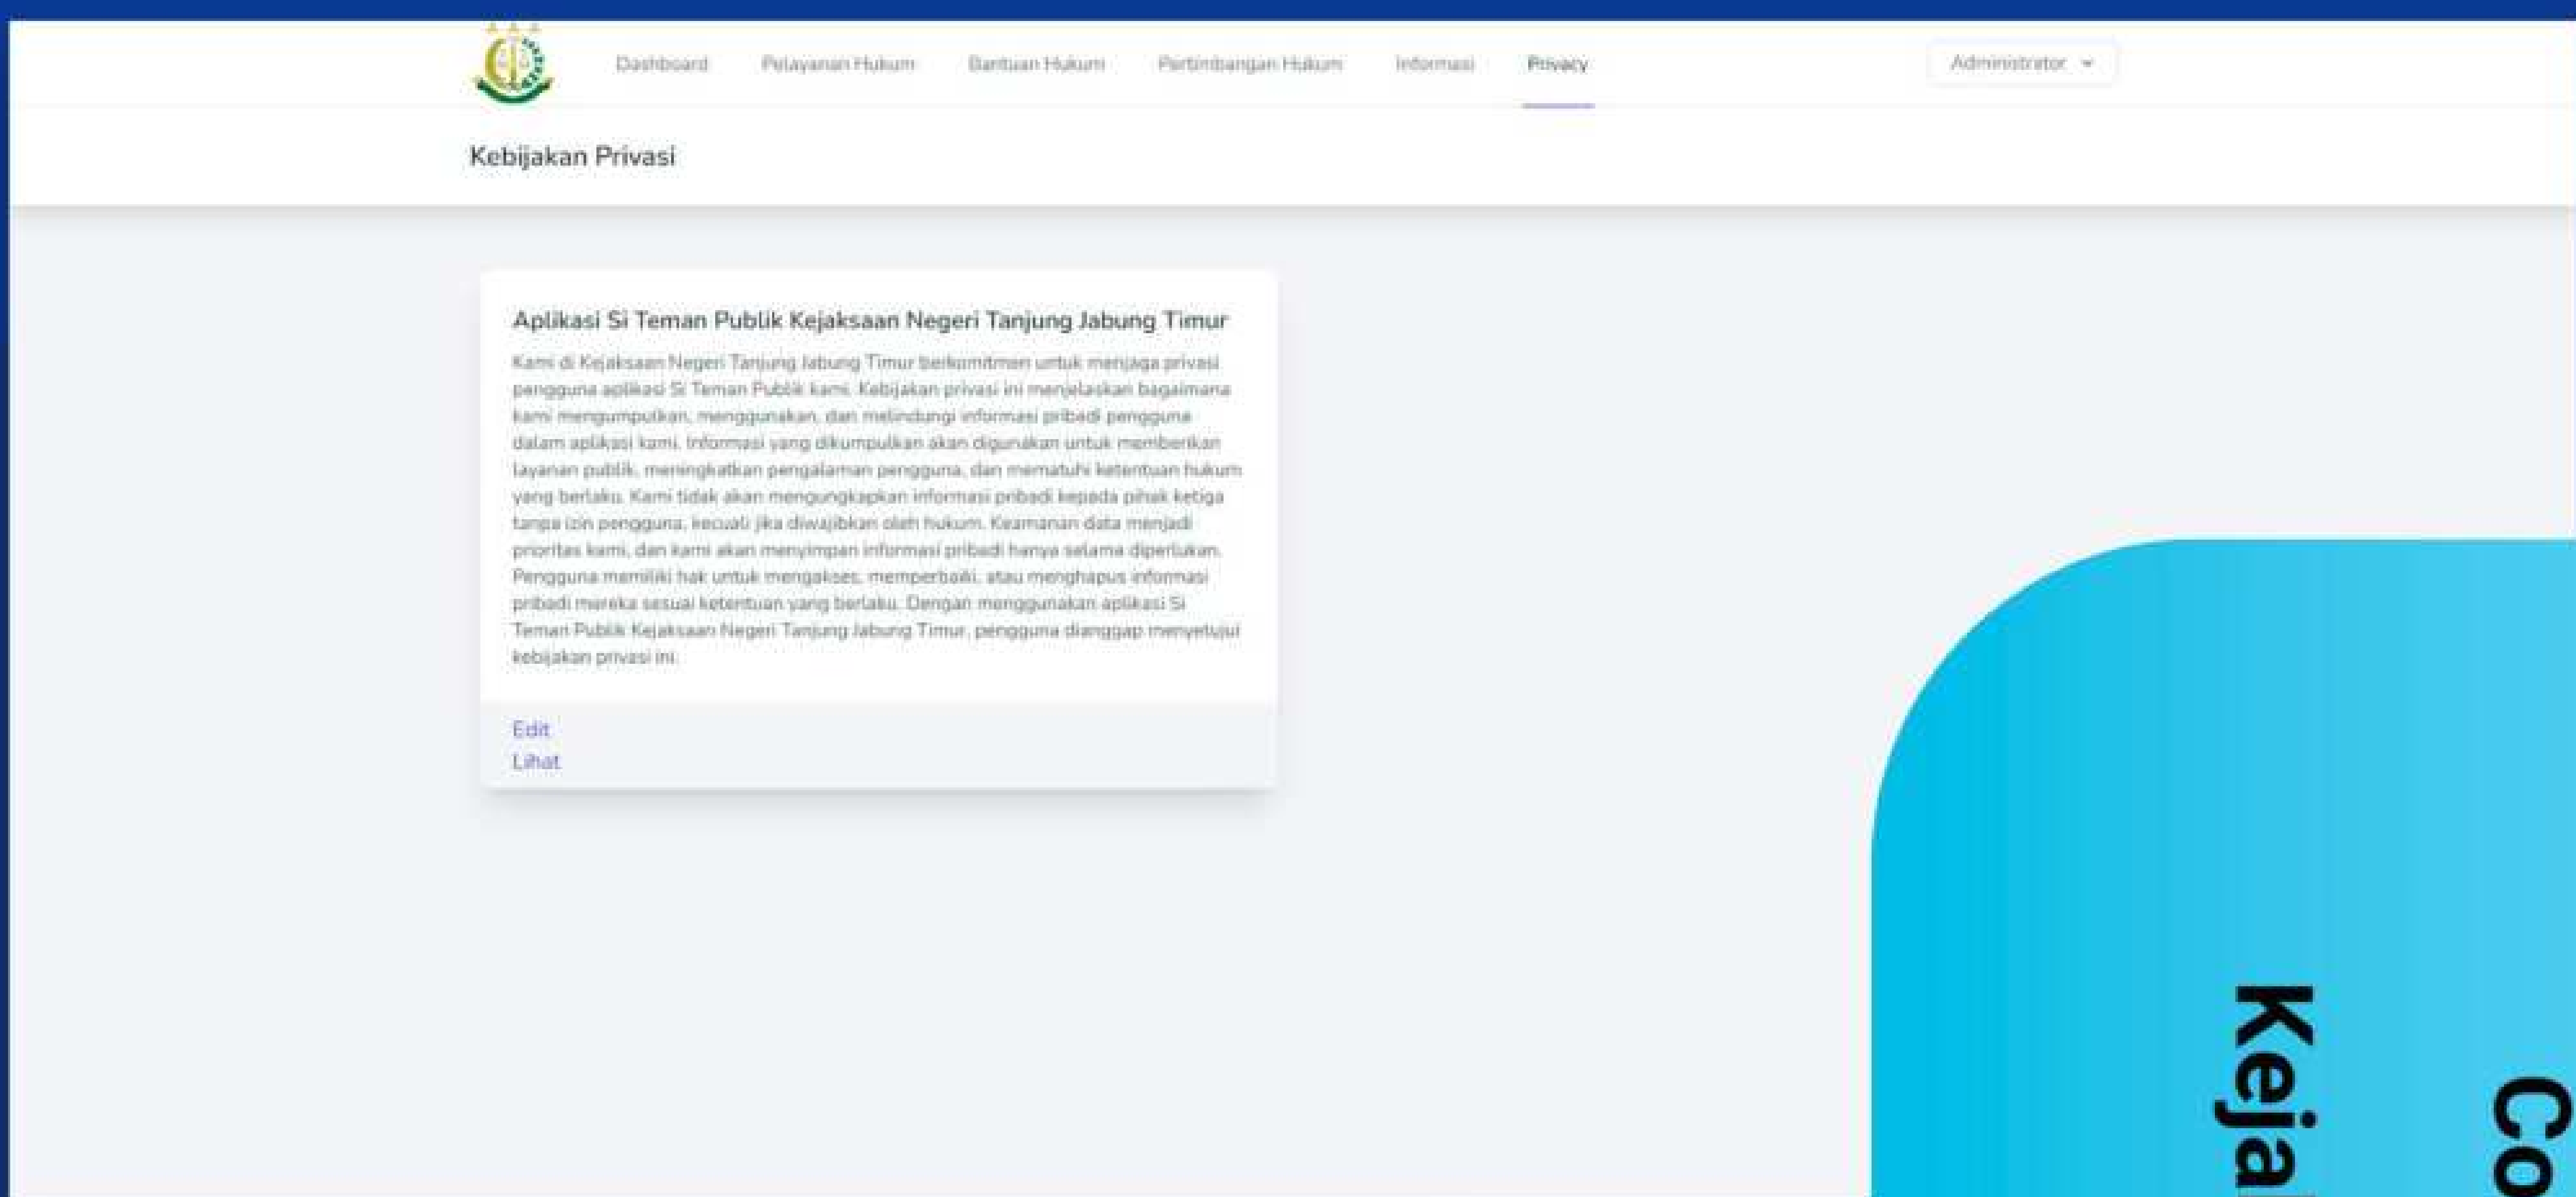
Dashboard Pelayanan Hukum Bantuan Hukum Pertimbangan Hukum Informasi Privacy

Administrator

Kebijakan Privasi

Aplikasi Si Teman Publik Kejaksaan Negeri Tanjung Jabung Timur

Kami di Kejaksaan Negeri Tanjung Jabung Timur berkomitmen untuk menjaga privasi pengguna aplikasi Si Teman Publik kami. Kebijakan privasi ini menjelaskan bagaimana kami mengumpulkan, menggunakan, dan melindungi informasi pribadi pengguna dalam aplikasi kami. Informasi yang dikumpulkan akan digunakan untuk memberikan layanan publik, meningkatkan pengalaman pengguna, dan mematuhi ketentuan hukum yang berlaku. Kami tidak akan mengungkapkan informasi pribadi kepada pihak ketiga tanpa izin pengguna, kecuali jika diwajibkan oleh hukum. Keamanan data menjadi prioritas kami, dan kami akan menyimpan informasi pribadi hanya selama diperlukan. Pengguna memiliki hak untuk mengakses, memperbaiki, atau menghapus informasi pribadi mereka sesuai ketentuan yang berlaku. Dengan menggunakan aplikasi Si Teman Publik Kejaksaan Negeri Tanjung Jabung Timur, pengguna dianggap menyetujui kebijakan privasi ini.

Edit
Lihat

Keja
Co